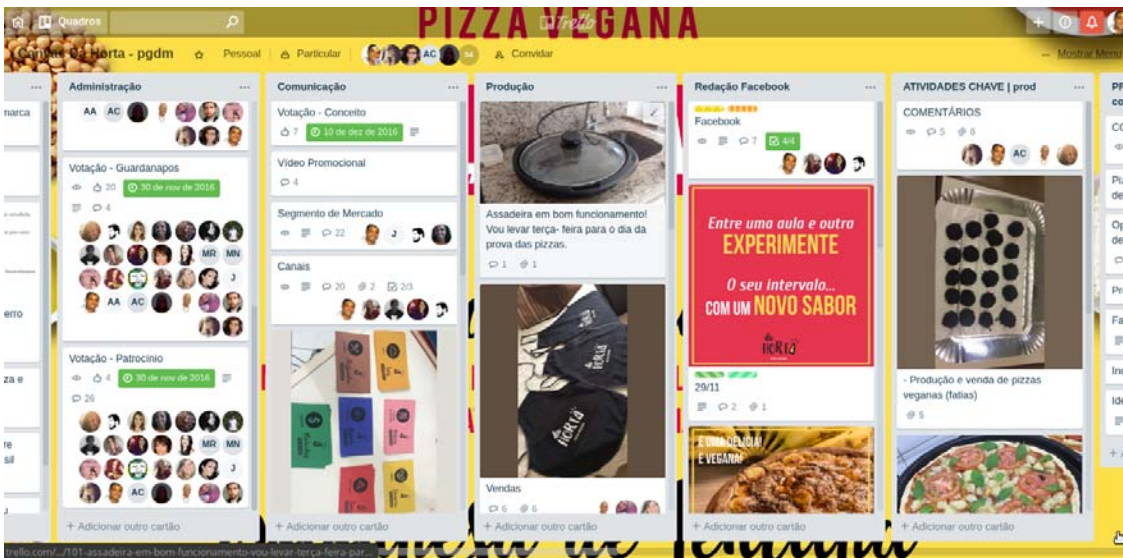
Quadros
PIZZA VEGANA
Trello
Canteiro da Horta - pgdm ☆ Pessoal Particular AC +34 Convidar
Mostrar Menu

marca
erro
za e
re
sil

Administração ...
AA AC
Votação - Guardanapos
20 30 de nov de 2016
4
MR MN
J
AA AC
Votação - Patrocínio
4 30 de nov de 2016
26
MR MN
J
AC
+ Adicionar outro cartão

Comunicação ...
Votação - Conceito
7 10 de dez de 2016
Vídeo Promocional
4
Segmento de Mercado
22 J
Canais
20 2 2/3
+ Adicionar outro cartão

Produção ...
Assadeira em bom funcionamento! Vou levar terça- feira para o dia da prova das pizzas.
1 1
HORTA
Vendas
6 6
+ Adicionar outro cartão

Redação Facebook ...
Facebook
7 4/4
Entre uma aula e outra
EXPERIMENTE
O seu intervalo...
COM UM NOVO SABOR
HORTA
29/11
2 1
É UMA DELÍCIA!
É VEGANA!
+ Adicionar outro cartão

ATIVIDADES CHAVE | prod ...
COMENTÁRIOS
5 8
AC
- Produção e venda de pizzas veganas (fatias)
5
+ Adicionar outro cartão

PR
co
CO
Piz
de
Op
de
Pro
Fa
Ine
Ide
+ A

trello.com/.../101-assadeira-em-bom-funcionamento-vou-levar-terça-feira-par...